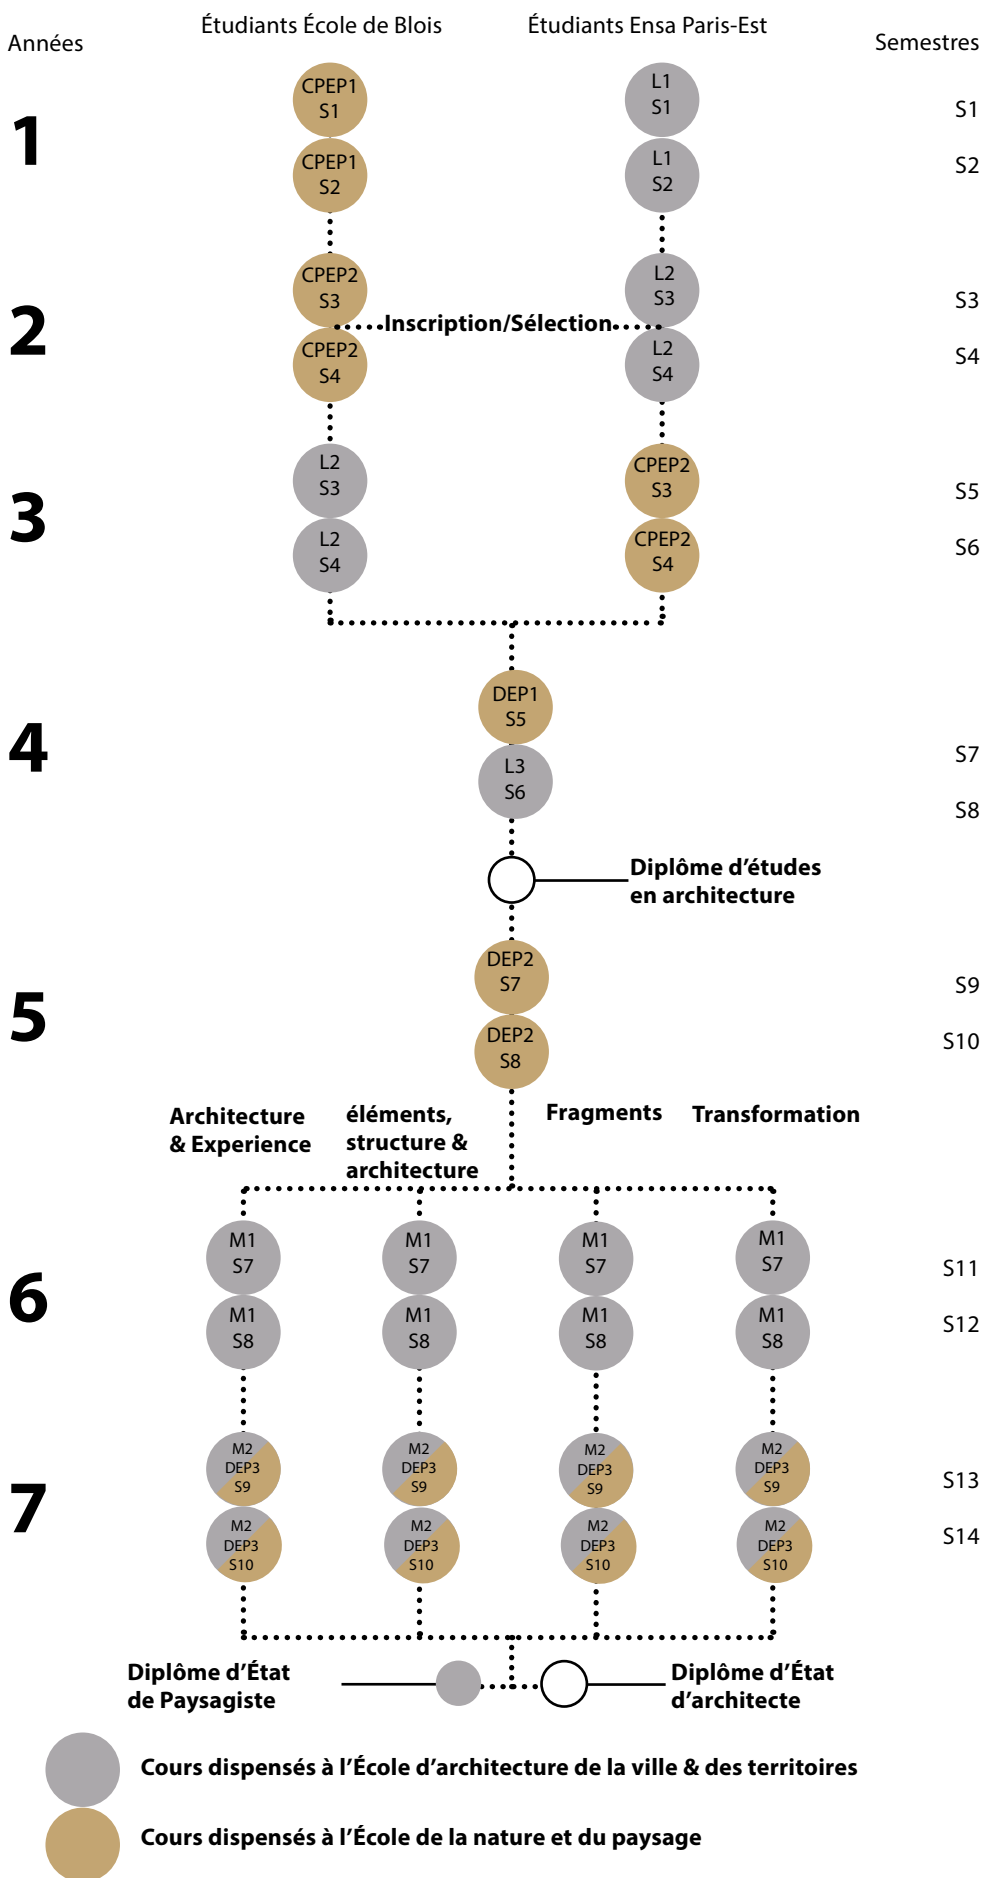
Années

Étudiants École de Blois

Étudiants Ensa Paris-Est

Semestres

1

CPEP1 S1

L1 S1

S1

CPEP1 S2

L1 S2

S2

2

CPEP2 S3

L2 S3

S3

Inscription/Sélection

CPEP2 S4

L2 S4

S4

3

L2 S3

CPEP2 S3

S5

L2 S4

CPEP2 S4

S6

4

DEP1 S5

S7

L3 S6

S8

Diplôme d'études en architecture

5

DEP2 S7

S9

DEP2 S8

S10

Architecture & Experience

éléments, structure & architecture

Fragments

Transformation

6

M1 S7

M1 S7

M1 S7

M1 S7

S11

M1 S8

M1 S8

M1 S8

M1 S8

S12

7

M2 DEP3 S9

M2 DEP3 S9

M2 DEP3 S9

M2 DEP3 S9

S13

M2 DEP3 S10

M2 DEP3 S10

M2 DEP3 S10

M2 DEP3 S10

S14

Diplôme d'État de Paysagiste

Diplôme d'État d'architecte

Cours dispensés à l'École d'architecture de la ville & des territoires

Cours dispensés à l'École de la nature et du paysage